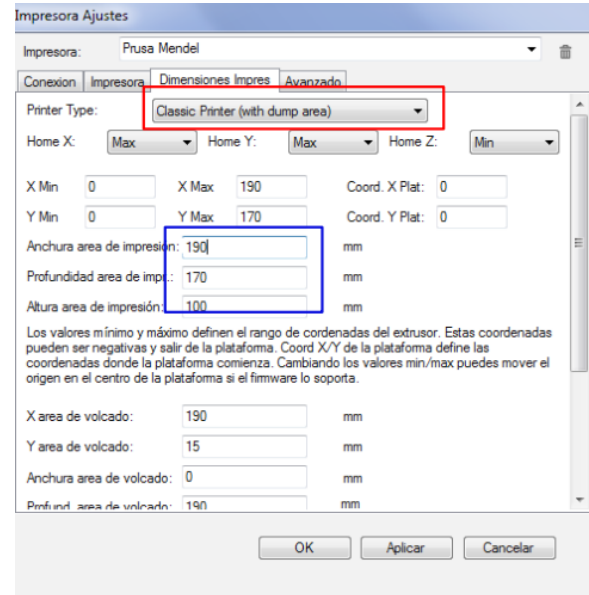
Impresora Ajustes

Impresora: Prusa Mendel

Conexion | Impresora | Dimensiones Impres | Avanzado

Printer Type: Classic Printer (with dump area)

Home X: Max | Home Y: Max | Home Z: Min

X Min 0 | X Max 190 | Coord. X Plat: 0

Y Min 0 | Y Max 170 | Coord. Y Plat: 0

Anchura area de impresion: 190 mm

Profundidad area de impr.: 170 mm

Altura area de impresión: 100 mm

Los valores mínimo y máximo definen el rango de cordenadas del extrusor. Estas coordenadas pueden ser negativas y salir de la plataforma. Coord X/Y de la plataforma define las coordenadas donde la plataforma comienza. Cambiando los valores min/max puedes mover el origen en el centro de la plataforma si el firmware lo soporta.

X area de volcado: 190 mm

Y area de volcado: 15 mm

Anchura area de volcado: 0 mm

Profund. area de volcado: 190 mm

OK | Aplicar | Cancelar